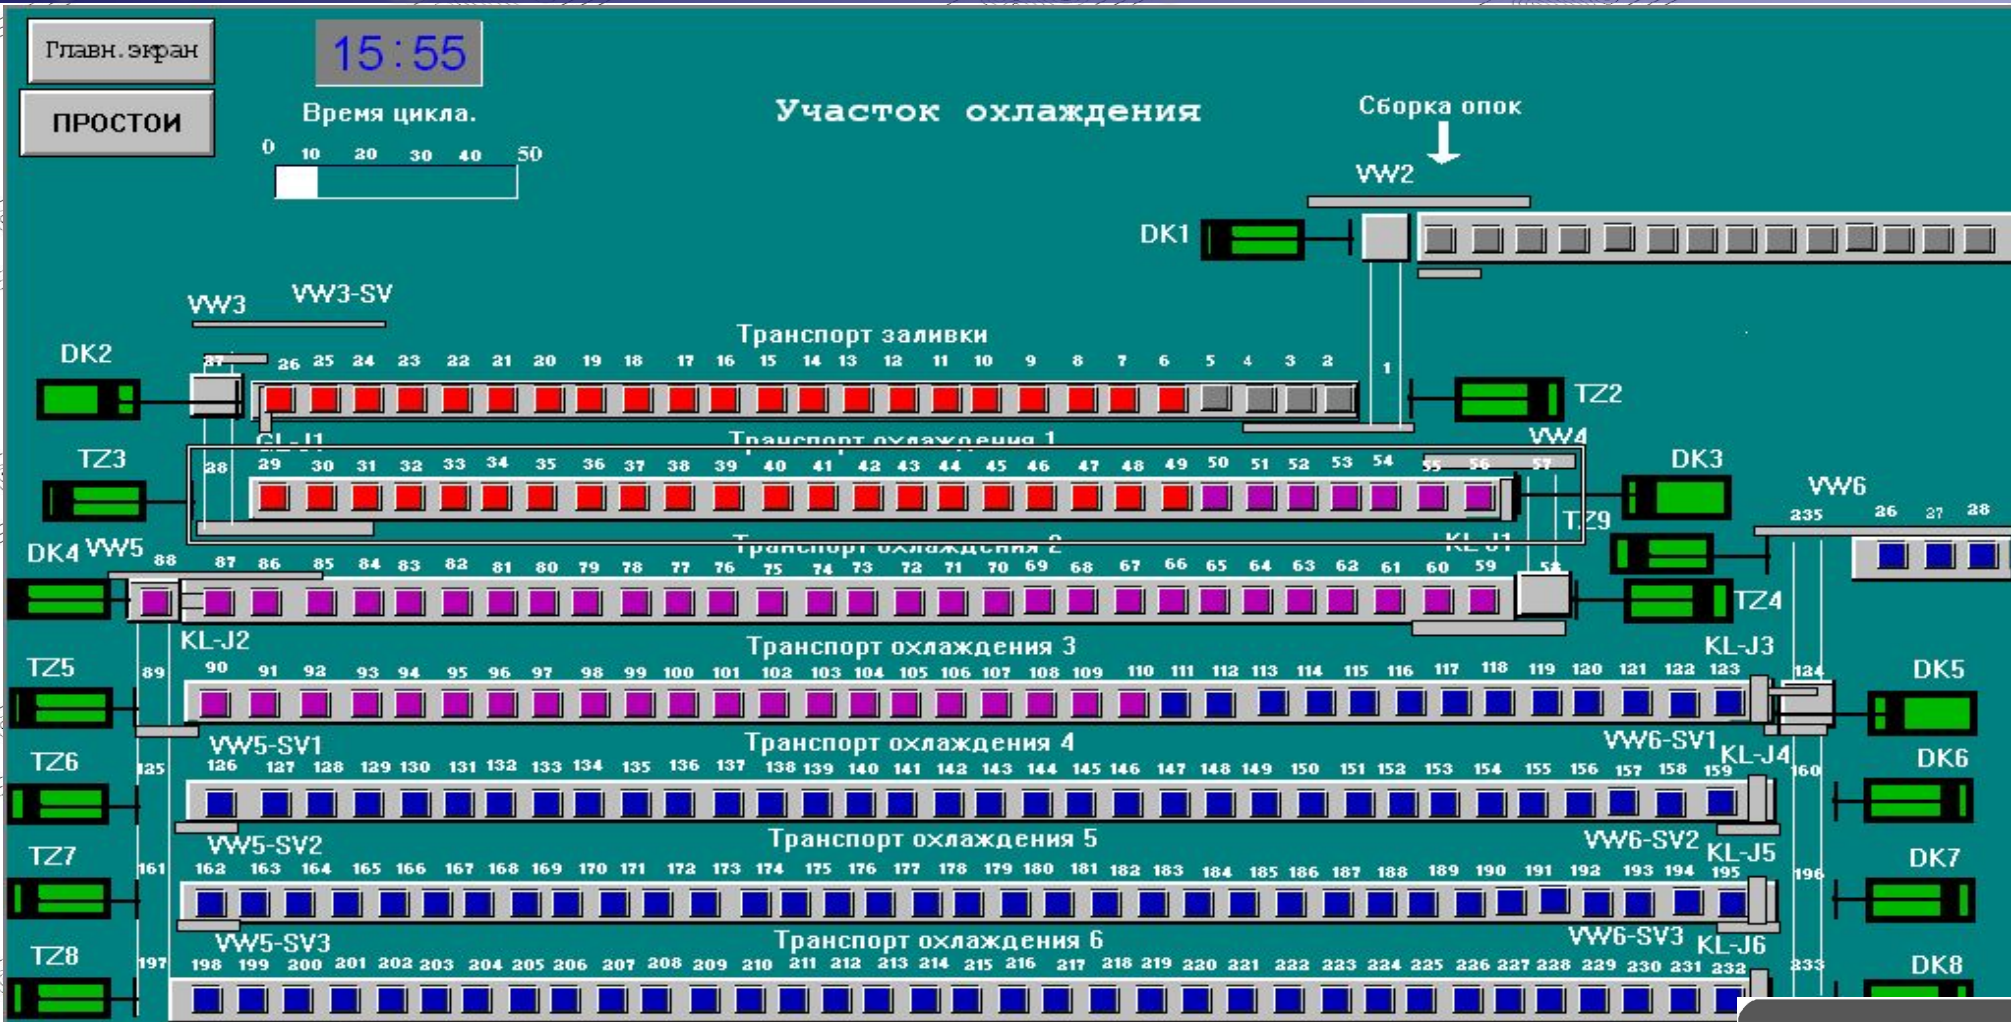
Главн. экран

ПРОСТОИ

15:55

Время цикла.

0 10 20 30 40 50

Участок охлаждения

Сборка опок

VW2

DK1

VW3 VW3-SV

Транспорт заливки

DK2

37 26 25 24 23 22 21 20 19 18 17 16 15 14 13 12 11 10 9 8 7 6 5 4 3 2

1

TZ2

GL-J1

Транспорт охлаждения 1

VW4

TZ3

28 29 30 31 32 33 34 35 36 37 38 39 40 41 42 43 44 45 46 47 48 49 50 51 52 53 54 55 56 57

DK3

VW6

TZ9

235 26 27 28

Транспорт охлаждения 2

KL-J1

DK4 VW5

88 87 86 85 84 83 82 81 80 79 78 77 76 75 74 73 72 71 70 69 68 67 66 65 64 63 62 61 60 59 58

TZ4

KL-J2

Транспорт охлаждения 3

KL-J3

TZ5

89 90 91 92 93 94 95 96 97 98 99 100 101 102 103 104 105 106 107 108 109 110 111 112 113 114 115 116 117 118 119 120 121 122 123 124

DK5

VW5-SV1

Транспорт охлаждения 4

VW6-SV1 KL-J4

TZ6

DK6

125 126 127 128 129 130 131 132 133 134 135 136 137 138 139 140 141 142 143 144 145 146 147 148 149 150 151 152 153 154 155 156 157 158 159 160

VW5-SV2

Транспорт охлаждения 5

VW6-SV2 KL-J5

TZ7

DK7

161 162 163 164 165 166 167 168 169 170 171 172 173 174 175 176 177 178 179 180 181 182 183 184 185 186 187 188 189 190 191 192 193 194 195 196

VW5-SV3

Транспорт охлаждения 6

VW6-SV3 KL-J6

TZ8

DK8

197 198 199 200 201 202 203 204 205 206 207 208 209 210 211 212 213 214 215 216 217 218 219 220 221 222 223 224 225 226 227 228 229 230 231 232 233